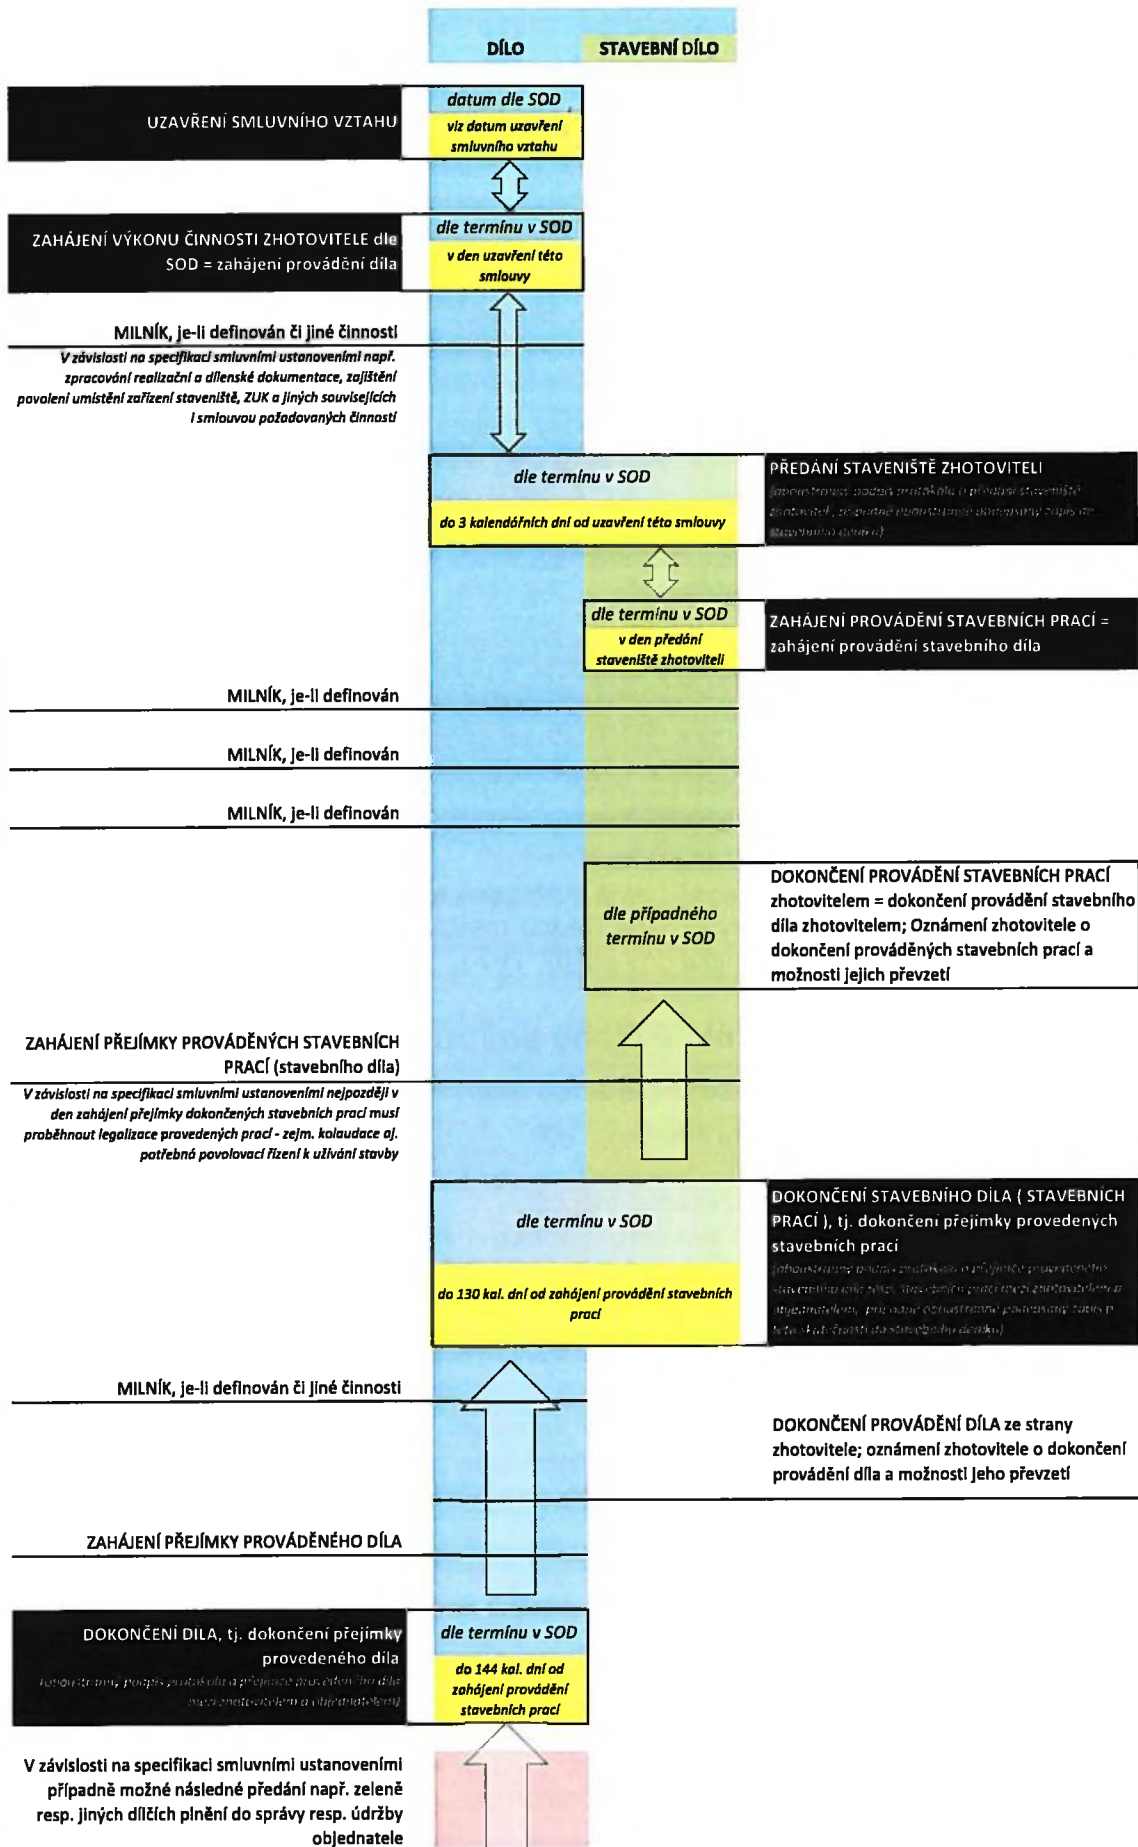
DÍLO
STAVEBNÍ DÍLO

UZAVŘENÍ SMLUVNÍHO VZTAHU

datum dle SOD

viz datum uzavření smluvního vztahu

ZAHÁJENÍ VÝKONU ČINNOSTI ZHOTOVITELE dle SOD = zahájení provádění díla

dle termínu v SOD

v den uzavření této smlouvy

MILNÍK, je-li definován či jiné činnosti

V závislosti na specifikaci smluvními ustanoveními např. zpracování realizační a dílenské dokumentace, zajištění povolení umístění zařízení staveniště, ZUK a jiných souvisejících i smlouvou požadovaných činností

dle termínu v SOD

do 3 kalendářních dní od uzavření této smlouvy

PŘEDÁNÍ STAVENIŠTĚ ZHOTOVITELI

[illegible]

dle termínu v SOD

v den předání staveniště zhotoviteli

ZAHÁJENÍ PROVÁDĚNÍ STAVEBNÍCH PRACÍ = zahájení provádění stavebního díla

MILNÍK, je-li definován

MILNÍK, je-li definován

MILNÍK, je-li definován

dle případného termínu v SOD

DOKONČENÍ PROVÁDĚNÍ STAVEBNÍCH PRACÍ zhotovitelem = dokončení provádění stavebního díla zhotovitelem; Oznámení zhotovitele o dokončení prováděných stavebních prací a možnosti jejich převzetí

ZAHÁJENÍ PŘEJÍMKY PROVÁDĚNÝCH STAVEBNÍCH PRACÍ (stavebního díla)

V závislosti na specifikaci smluvními ustanoveními nejpozději v den zahájení přejímky dokončených stavebních prací musí proběhnout legalizace provedených prací - zejm. kolaudace aj. potřebná povolovací řízení k užívání stavby

dle termínu v SOD

do 130 kal. dní od zahájení provádění stavebních prací

DOKONČENÍ STAVEBNÍHO DÍLA ( STAVEBNÍCH PRACÍ ), tj. dokončení přejímky provedených stavebních prací

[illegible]

MILNÍK, je-li definován či jiné činnosti

DOKONČENÍ PROVÁDĚNÍ DÍLA ze strany zhotovitele; oznámení zhotovitele o dokončení provádění díla a možnosti jeho převzetí

ZAHÁJENÍ PŘEJÍMKY PROVÁDĚNÉHO DÍLA

DOKONČENÍ DÍLA, tj. dokončení přejímky provedeného díla

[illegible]

dle termínu v SOD

do 144 kal. dní od zahájení provádění stavebních prací

V závislosti na specifikaci smluvními ustanoveními případně možné následné předání např. zeleně resp. jiných dílčích plnění do správy resp. údržby objednatele